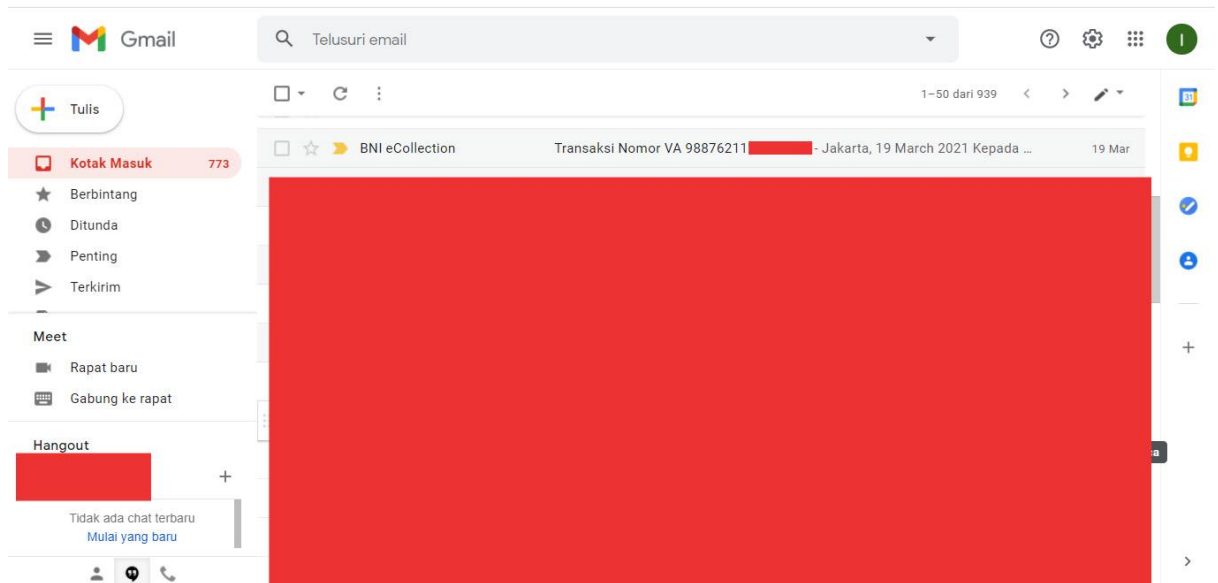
Gmail

Telusuri email

Tulis

Kotak Masuk 773

Berbintang

Ditunda

Penting

Terkirim

Meet

Rapat baru

Gabung ke rapat

Hangout

Tidak ada chat terbaru

Mulai yang baru

1–50 dari 939

BNI eCollection

Transaksi Nomor VA 98876211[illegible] - Jakarta, 19 March 2021 Kepada ...

19 Mar

a